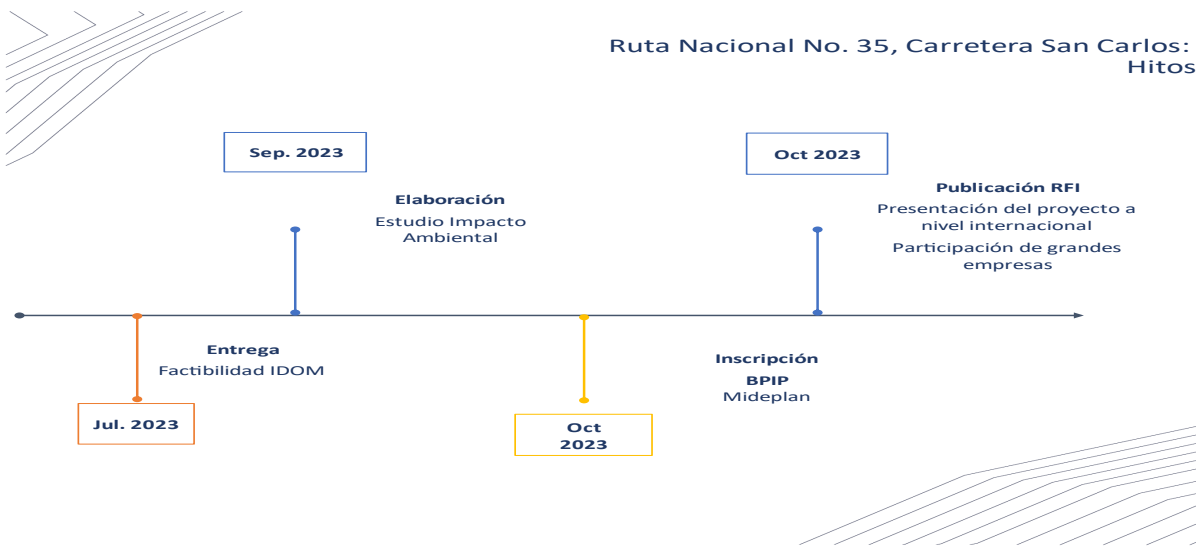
Ruta Nacional No. 35, Carretera San Carlos: Hitos

Sep. 2023

Elaboración
Estudio Impacto Ambiental

Oct 2023

Publicación RFI
Presentación del proyecto a nivel internacional
Participación de grandes empresas

Entrega
Factibilidad IDOM

Jul. 2023

Oct 2023

Inscripción
BPIP
Mideplan